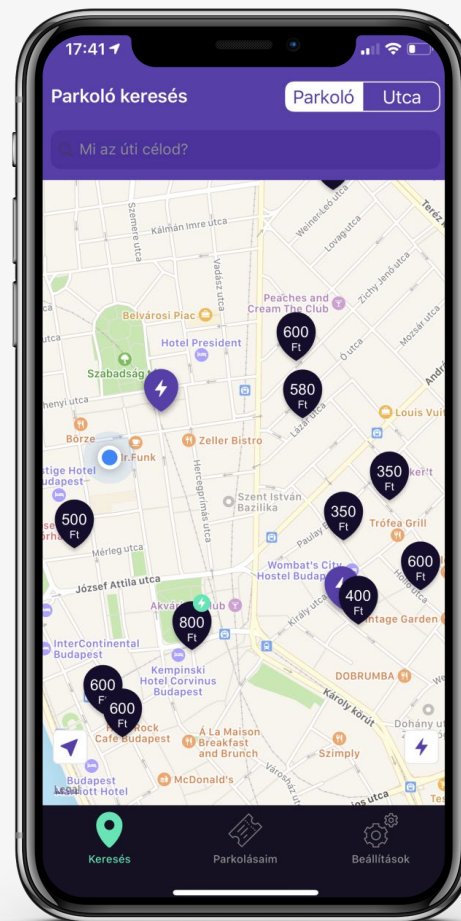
17:41

Parkoló keresés

Parkoló Utca

Mi az úti célod?

Szemere utca
Kálmán Imre utca
Weiner Leó utca
Lovag utca
Teréz
Vadász utca
Zichy Jenő utca
Mozsár utca
Peaches and Cream The Club
Belvárosi Piac
Hotel President
Szabadság tér
600 Ft
580 Ft
Ó utca
Andr
Louis Vui
Zeller Bistro
Lázár utca
Börze
Mr.Funk
stige Hotel Budapest
Hercegprímás utca
Szent István Bazilika
350 Ft
350 Ft
Paulay Ede
Trófea Grill
500 Ft
Mérleg utca
Wombat's City Hostel Budapest
600 Ft
József Attila utca
400 Ft
Akvárium Klub
800 Ft
Király utca
ntage Garden
InterContinental Budapest
Kempinski Hotel Corvinus Budapest
DOBRUMBA
600 Ft
600 Ft
Károly körút
Hard Rock Cafe Budapest
A La Maison Breakfast and Brunch
Dohány ut
Szimply
Budapest Marriott Hotel
McDonald's
Városház utca
Legal

Keresés
Parkolásaim
Beállítások